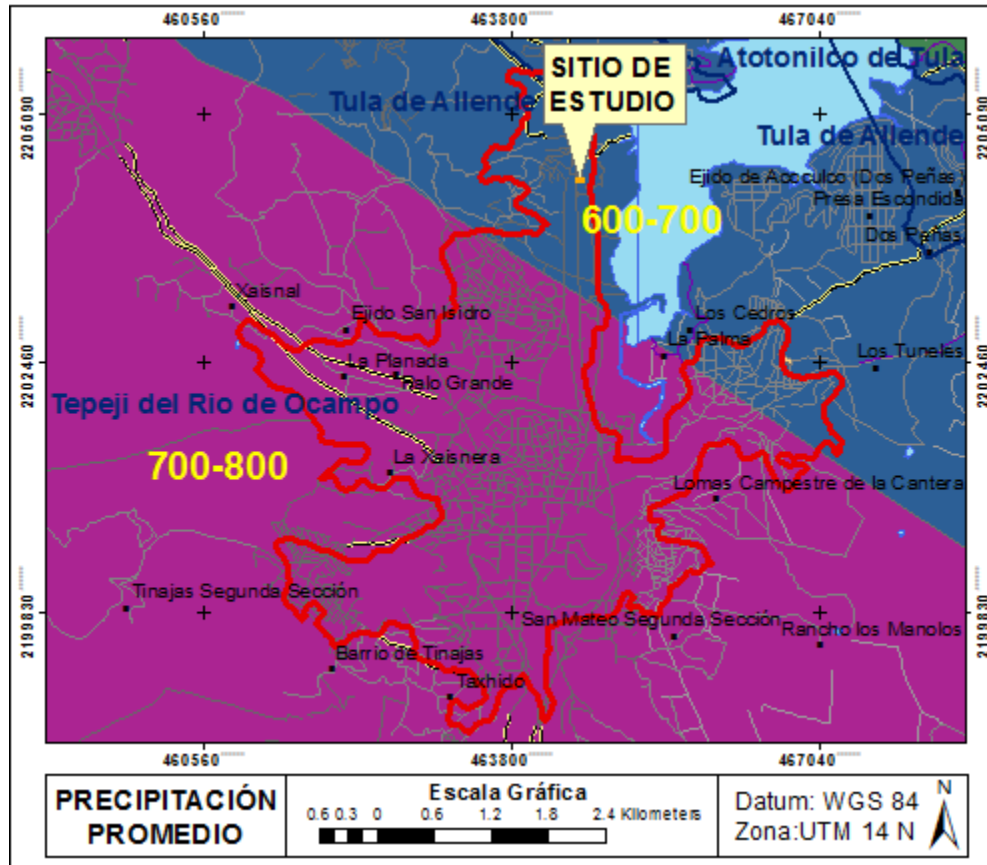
460560''''''
463800''''''
467040''''''
2206090
2206090
2202460
2202460
2199830
2199830

SITIO DE ESTUDIO

Atotonilco de Tula

Tula de Allende

Tula de Allende

Ejido de Acoculco (Dos Peñas)

Presa Escondida

Dos Peñas

600-700

Xaisnal

Ejido San Isidro

Los Cedros

La Palma

La Planada

Palo Grande

Los Tuneles

Tepeji del Rio de Ocampo

700-800

La Xaisnera

Lomas Campestre de la Cantera

Tinajas Segunda Sección

San Mateo Segunda Sección

Rancho los Manolos

Barrio de Tinajas

Taxhido

460560''''''
463800''''''
467040''''''

PRECIPITACIÓN PROMEDIO

Escala Gráfica
0.6 0.3 0 0.6 1.2 1.8 2.4 Kilometers

Datum: WGS 84
Zona:UTM 14 N

N